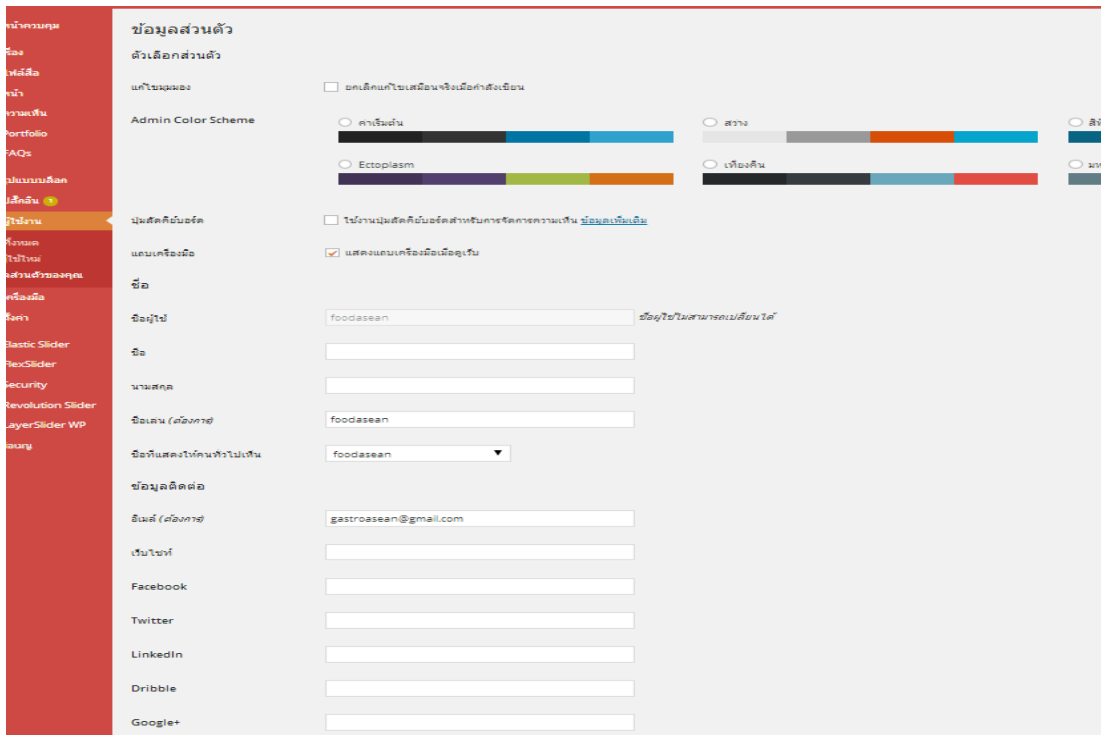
หน้าควบคุม
เรื่อง
ไฟล์สื่อ
หน้า
ความเห็น
Portfolio
FAQs
รูปแบบบล็อค
ปลั๊กอิน 1
ผู้ใช้งาน
ทั้งหมด
ใช้ใหม่
ข้อมูลส่วนตัวของคุณ
เครื่องมือ
ตั้งค่า
Elastic Slider
FlexSlider
Security
Revolution Slider
LayerSlider WP
เสมญ

ข้อมูลส่วนตัว

ตัวเลือกส่วนตัว

แก้ไขมุมมอง
ยกเลิกแก้ไขเสมือนจริงเมื่อคำสั่งเขียน

Admin Color Scheme
ค่าเริ่มต้น
สว่าง
Ectoplasm
เที่ยงคืน

ปุ่มลัดคีย์บอร์ด
ใช้งานปุ่มลัดคีย์บอร์ดสำหรับการจัดการความเห็น ข้อมูลเพิ่มเติม

แถบเครื่องมือ
แสดงแถบเครื่องมือเมื่อดูเว็บ

ชื่อ

ชื่อผู้ใช้
foodasean
ชื่อผู้ใช้ไม่สามารถเปลี่ยนได้

ชื่อ

นามสกุล

ชื่อเล่น (ต้องการ)
foodasean

ชื่อที่แสดงให้คนทั่วไปเห็น
foodasean

ข้อมูลติดต่อ

อีเมล์ (ต้องการ)
gastroasean@gmail.com

เว็บไซท์

Facebook

Twitter

LinkedIn

Dribble

Google+